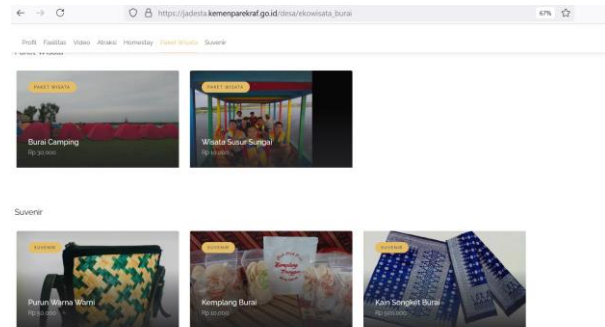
https://jadesta.kemenparekraf.go.id/desa/ekowisata_burai

67%

Profil Fasilitas Video Atraksi Homestay Paket Wisata Suvenir

Paket Wisata

PAKET WISATA

Burai Camping

Rp 30.000

PAKET WISATA

Wisata Susur Sungai

Rp 10.000

Suvenir

SUVENIR

Purun Warna Warni

Rp 50.000

SUVENIR

Kemplang Burai

Rp 10.000

SUVENIR

Kain Songket Burai

Rp 500.000